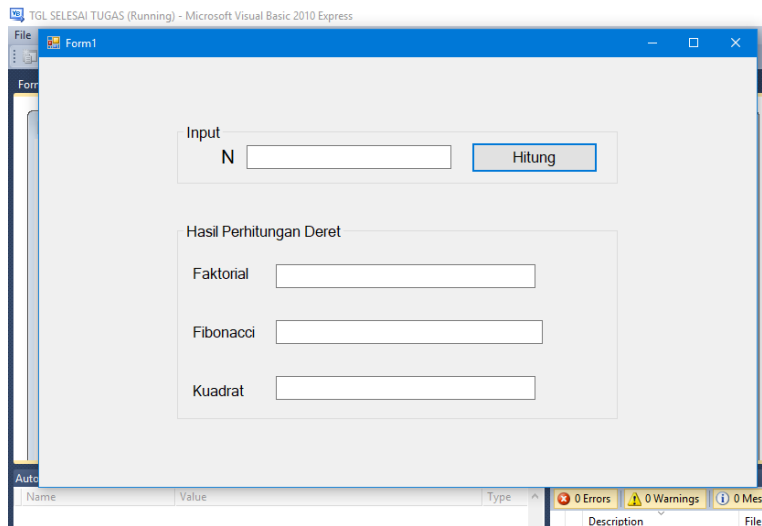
TGL SELESAI TUGAS (Running) - Microsoft Visual Basic 2010 Express
File
Forr
Form1

Input
N
Hitung

Hasil Perhitungan Deret
Faktorial
Fibonacci
Kuadrat

Auto
Name
Value
Type
0 Errors
0 Warnings
0 Mes
Description
File